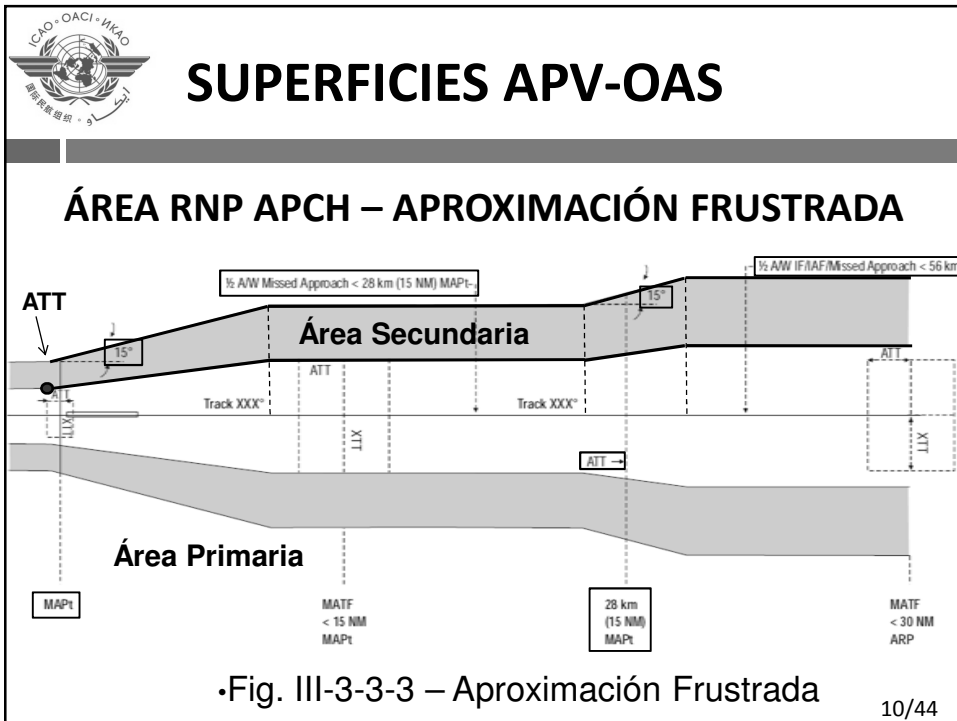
ICAO • OACI • ИКАО

SUPERFICIES APV-OAS

ÁREA RNP APCH – APROXIMACIÓN FRUSTRADA

½ A/W Missed Approach < 28 km (15 NM) MAPt

½ A/W IF/IAF/Missed Approach < 56 km

ATT

15°

15°

Área Secundaria

ATT

ATT

ATT

XTT

Track XXX°

Track XXX°

XTT

XTT

ATT →

Área Primaria

MAPt

MATF
< 15 NM
MAPt

28 km
(15 NM)
MAPt

MATF
< 30 NM
ARP

•Fig. III-3-3-3 – Aproximación Frustrada

10/44